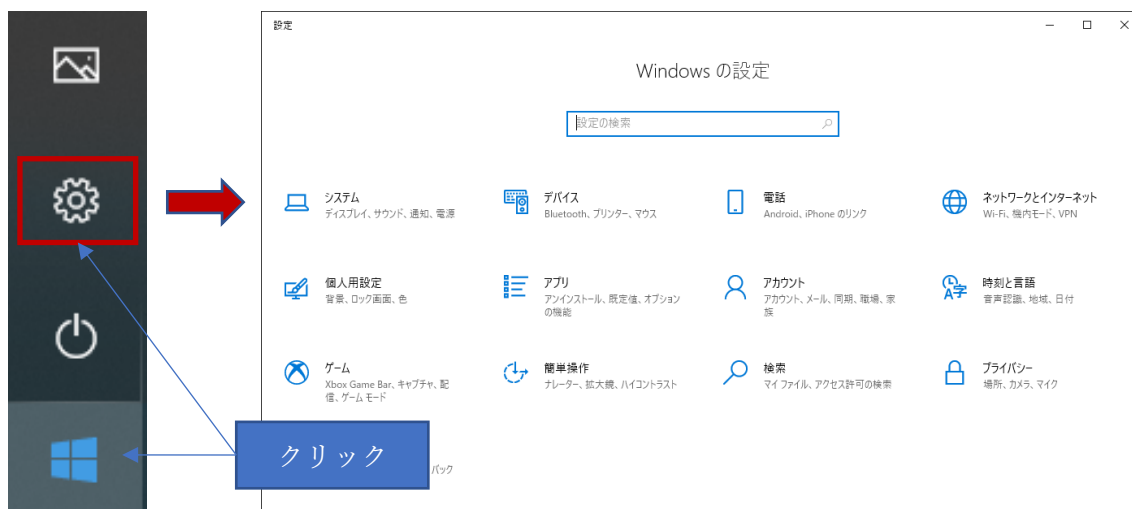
設定

Windows の設定

設定の検索

システム
ディスプレイ、サウンド、通知、電源

デバイス
Bluetooth、プリンター、マウス

電話
Android、iPhone のリンク

ネットワークとインターネット
Wi-Fi、機内モード、VPN

個人用設定
背景、ロック画面、色

アプリ
アンインストール、既定値、オプションの機能

アカウント
アカウント、メール、同期、職場、家族

時刻と言語
音声認識、地域、日付

ゲーム
Xbox Game Bar、キャプチャ、配信、ゲーム モード

簡単操作
ナレーター、拡大鏡、ハイコントラスト

検索
マイ ファイル、アクセス許可の検索

プライバシー
場所、カメラ、マイク

クリック

バック